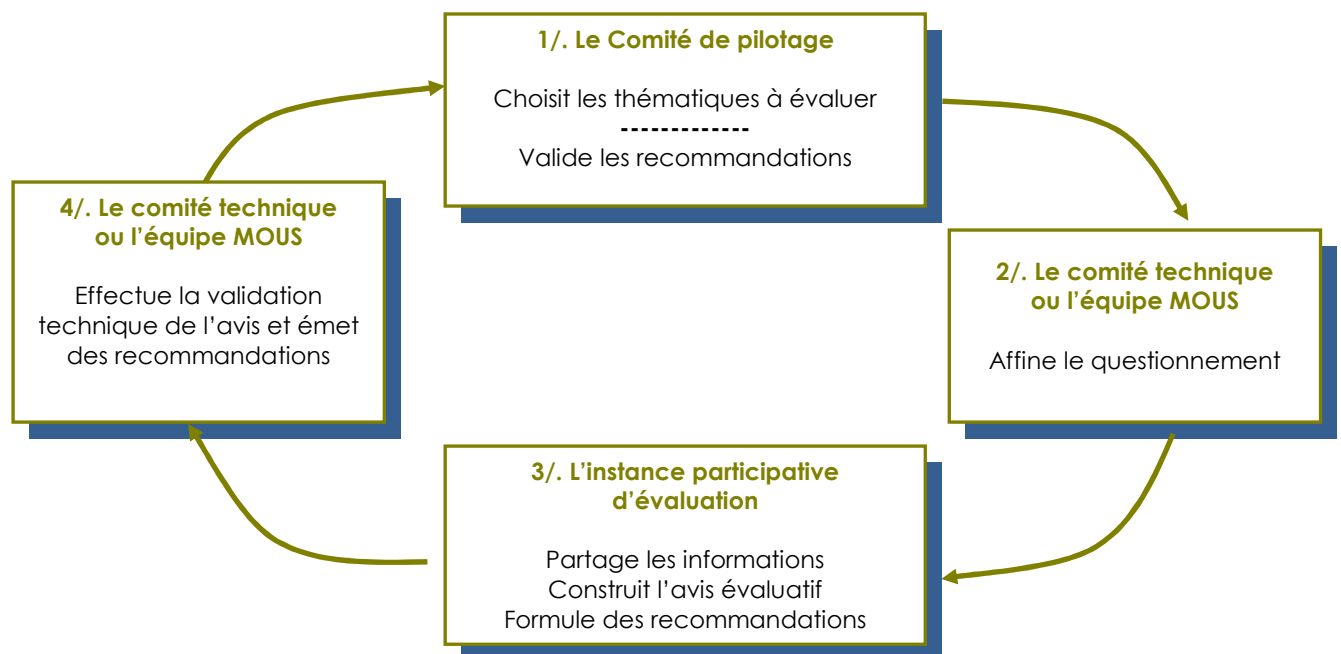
1/. Le Comité de pilotage

Choisit les thématiques à évaluer
-------------
Valide les recommandations

2/. Le comité technique ou l'équipe MOUS

Affine le questionnement

3/. L'instance participative d'évaluation

Partage les informations
Construit l'avis évaluatif
Formule des recommandations

4/. Le comité technique ou l'équipe MOUS

Effectue la validation technique de l'avis et émet des recommandations